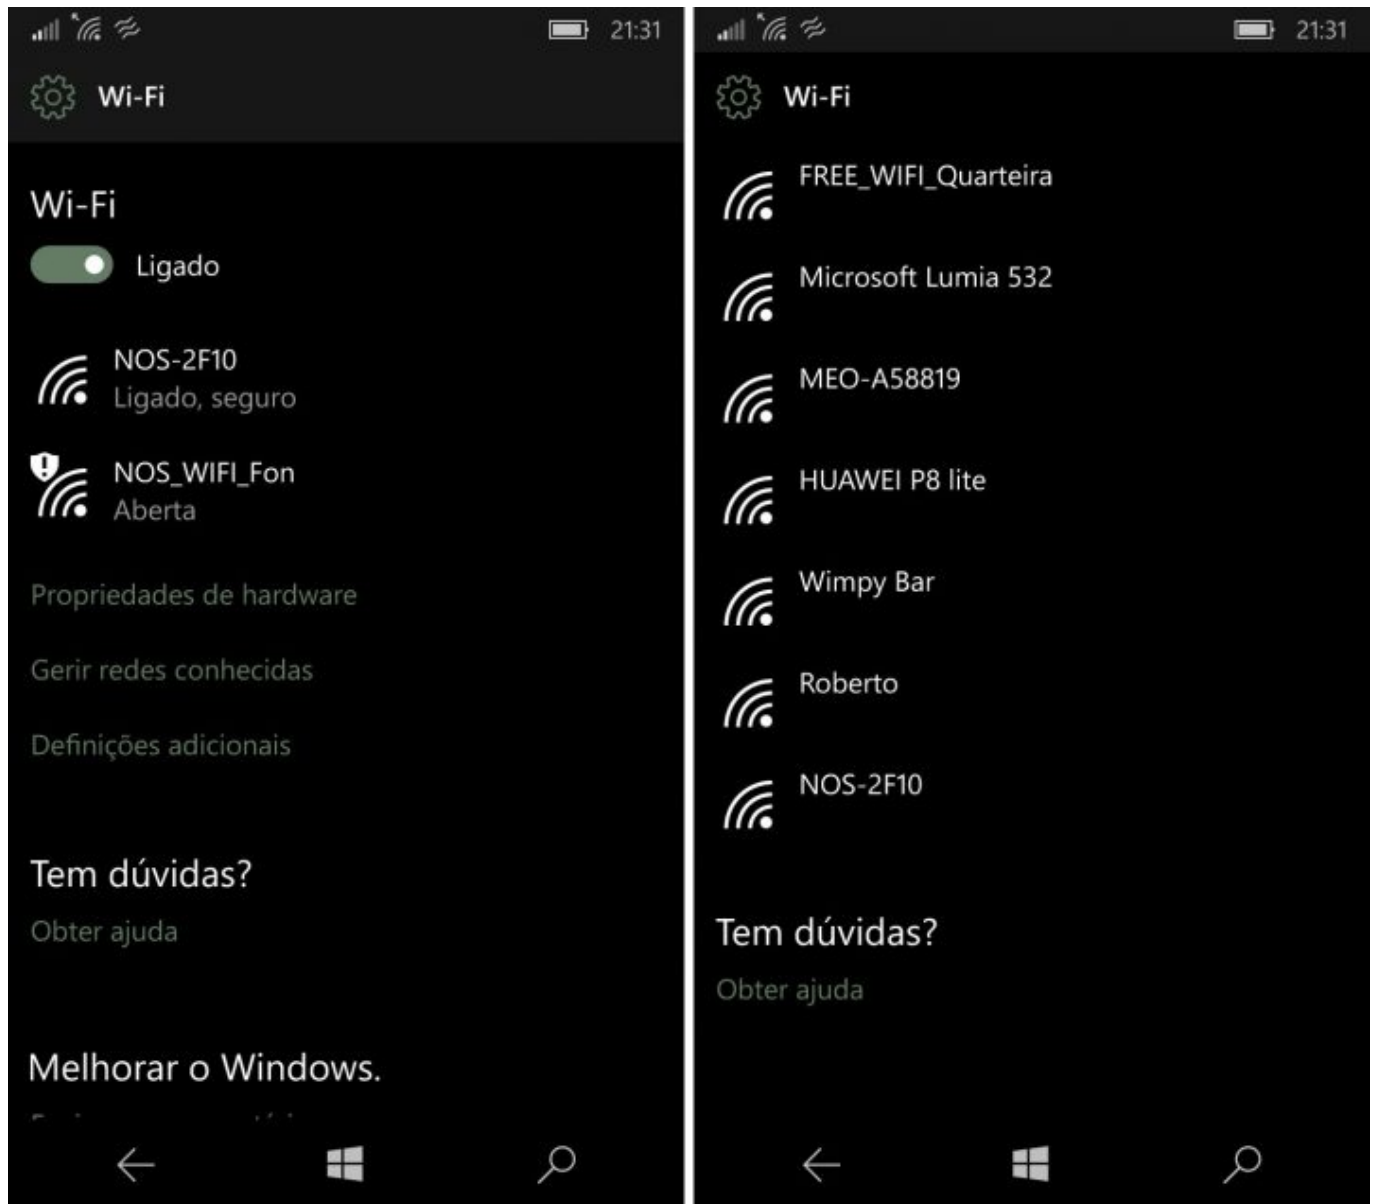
21:31

Wi-Fi

Wi-Fi

Ligado

NOS-2F10
Ligado, seguro

NOS_WIFI_Fon
Aberta

Propriedades de hardware

Gerir redes conhecidas

Definições adicionais

Tem dúvidas?

Obter ajuda

Melhorar o Windows.

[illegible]

21:31

Wi-Fi

FREE_WIFI_Quarteira

Microsoft Lumia 532

MEO-A58819

HUAWEI P8 lite

Wimpy Bar

Roberto

NOS-2F10

Tem dúvidas?

Obter ajuda